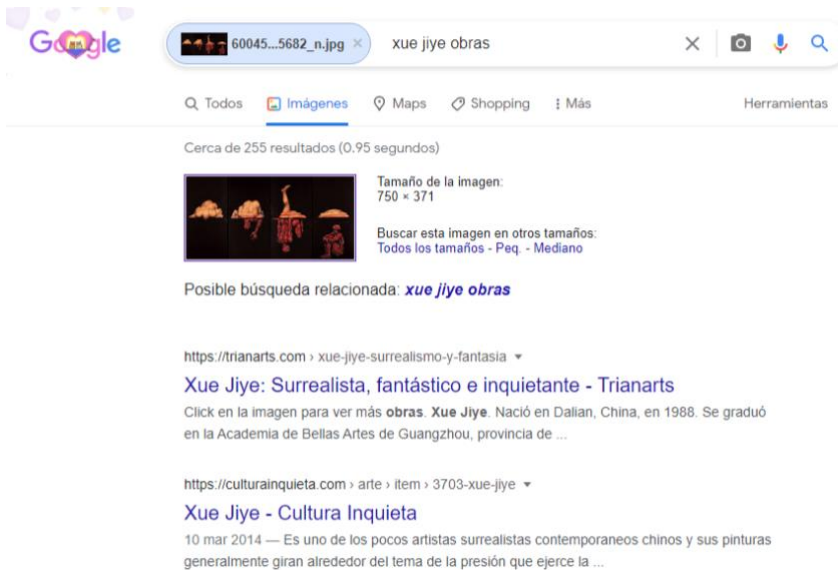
Google

60045...5682_n.jpg ×

xue jiye obras

Todos Imágenes Maps Shopping ⋮ Más Herramientas

Cerca de 255 resultados (0.95 segundos)

Tamaño de la imagen:
750 × 371

Buscar esta imagen en otros tamaños:
Todos los tamaños - Peq. - Mediano

Posible búsqueda relacionada: ***xue jiye obras***

https://trianarts.com › xue-jiye-surrealismo-y-fantasia ▾

Xue Jiye: Surrealista, fantástico e inquietante - Trianarts

Click en la imagen para ver más **obras**. **Xue Jiye**. Nació en Dalian, China, en 1988. Se graduó en la Academia de Bellas Artes de Guangzhou, provincia de ...

https://culturainquieta.com › arte › item › 3703-xue-jiye ▾

Xue Jiye - Cultura Inquieta

10 mar 2014 — Es uno de los pocos artistas surrealistas contemporaneos chinos y sus pinturas generalmente giran alrededor del tema de la presión que ejerce la ...